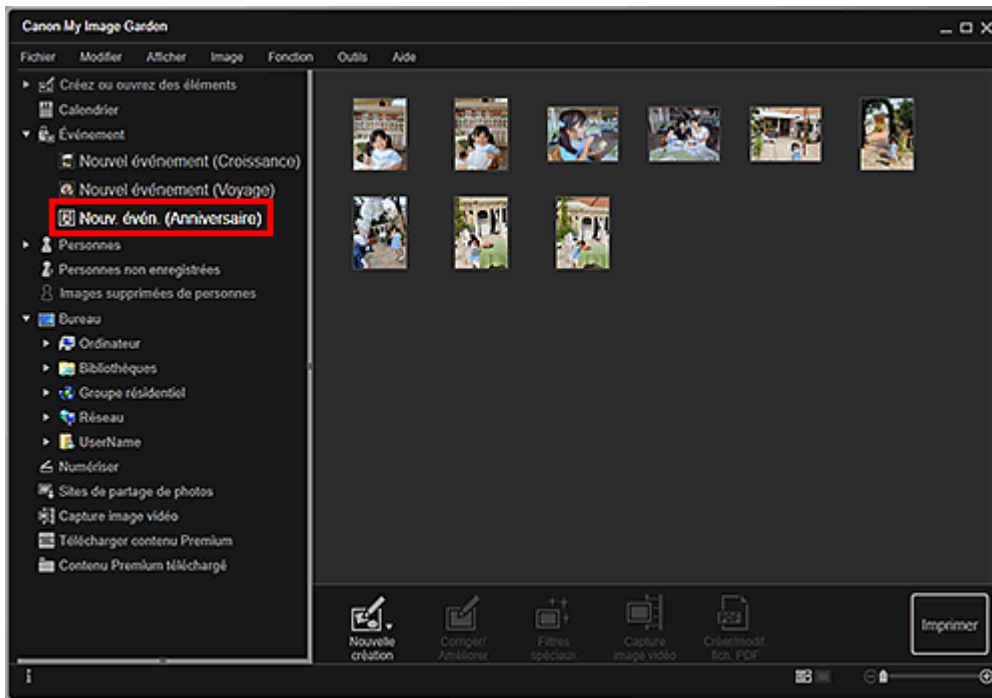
Canon My Image Garden

Fichier Modifier Afficher Image Fonction Outils Aide

Créez ou ouvrez des éléments
Calendrier
Événement
Nouvel événement (Croissance)
Nouvel événement (Voyage)
Nouv. évén. (Anniversaire)
Personnes
Personnes non enregistrées
Images supprimées de personnes
Bureau
Ordinateur
Bibliothèques
Groupe résidentiel
Réseau
UserName
Numériser
Sites de partage de photos
Capture image vidéo
Télécharger contenu Premium
Contenu Premium téléchargé

Nouvelle création
Corriger/ Améliorer
Filtres spéciaux
Capture image vidéo
Créer/modif. fich. PDF
Imprimer